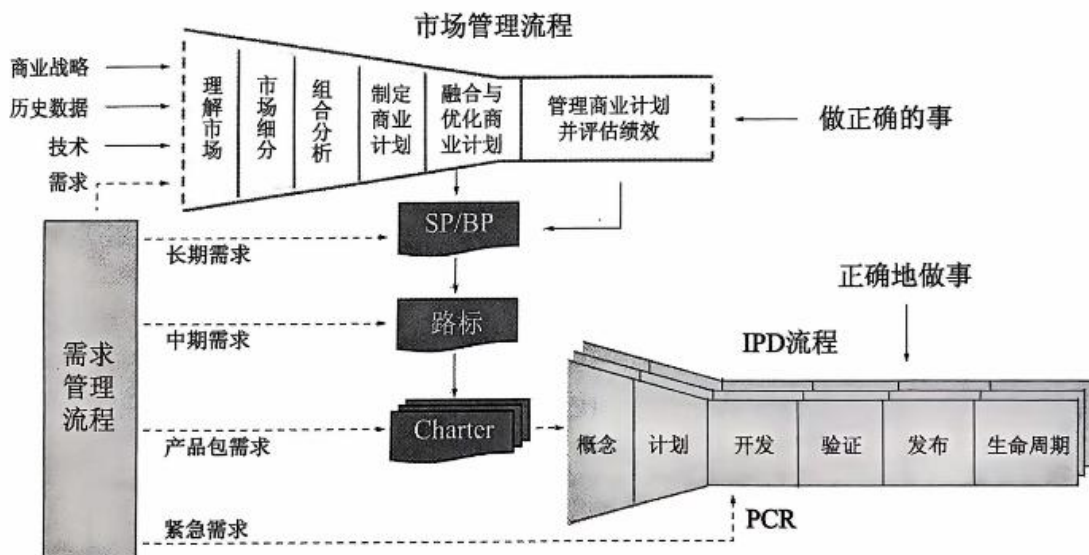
市场管理流程

商业战略
历史数据
技术
需求

理解市场
市场细分
组合分析
制定商业计划
融合与优化商业计划
管理商业计划并评估绩效

做正确的事

SP/BP

长期需求

路标

中期需求

需求管理流程

正确地做事

IPD流程

Charter

产品包需求

概念
计划
开发
验证
发布
生命周期

紧急需求

PCR